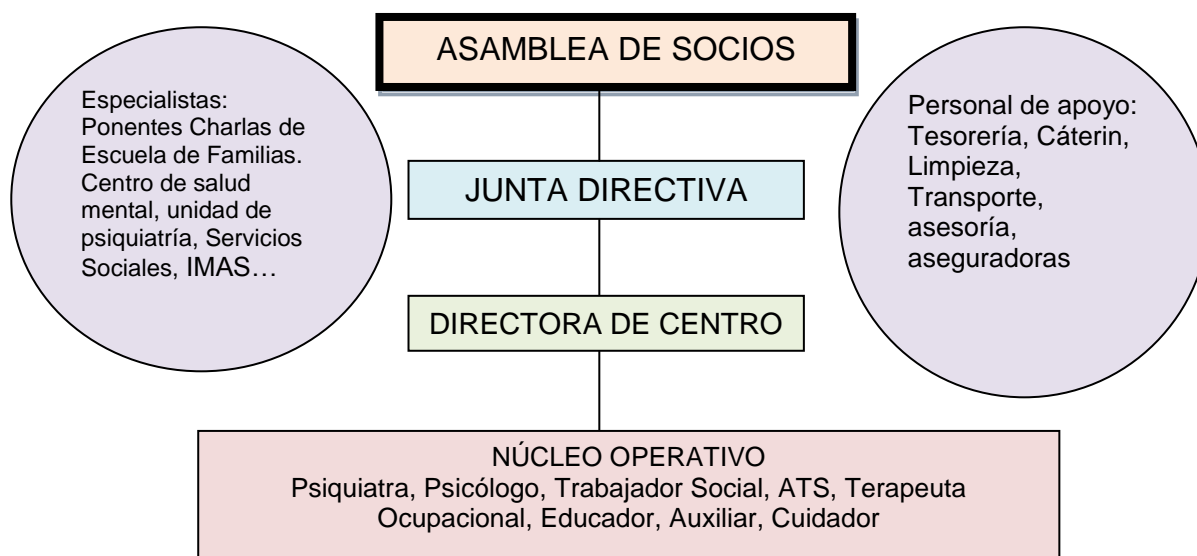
ASAMBLEA DE SOCIOS

Especialistas: Ponentes Charlas de Escuela de Familias. Centro de salud mental, unidad de psiquiatría, Servicios Sociales, IMAS…

Personal de apoyo: Tesorería, Cáterin, Limpieza, Transporte, asesoría, aseguradoras

JUNTA DIRECTIVA

DIRECTORA DE CENTRO

NÚCLEO OPERATIVO
Psiquiatra, Psicólogo, Trabajador Social, ATS, Terapeuta Ocupacional, Educador, Auxiliar, Cuidador